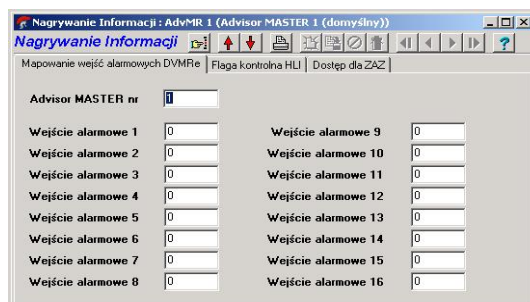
Nagrywanie Informacji : AdvMR 1 (Advisor MASTER 1 (domyślny))

Nagrywanie Informacji

?

Mapowanie wejść alarmowych DVMRe | Flaga kontrolna HLI | Dostęp dla ZAZ

Advisor MASTER nr 1

Wejście alarmowe 1 0
Wejście alarmowe 2 0
Wejście alarmowe 3 0
Wejście alarmowe 4 0
Wejście alarmowe 5 0
Wejście alarmowe 6 0
Wejście alarmowe 7 0
Wejście alarmowe 8 0

Wejście alarmowe 9 0
Wejście alarmowe 10 0
Wejście alarmowe 11 0
Wejście alarmowe 12 0
Wejście alarmowe 13 0
Wejście alarmowe 14 0
Wejście alarmowe 15 0
Wejście alarmowe 16 0